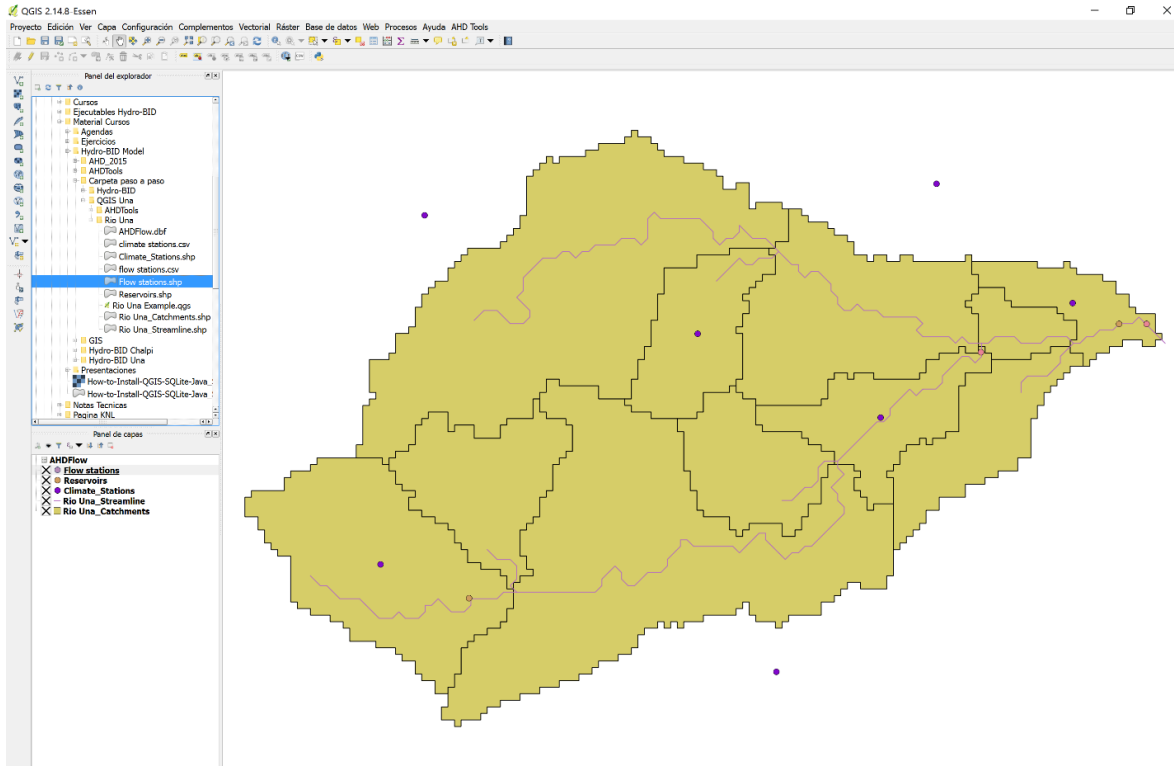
QGIS 2.14.8-Essen

Proyecto Edición Ver Capa Configuración Complementos Vectorial Ráster Base de datos Web Procesos Ayuda AHD Tools

Panel del explorador

Cursos
Ejecutables Hydro-BID
Material Cursos
Agendas
Ejercicios
Hydro-BID Model
AHD_2015
AHDTools
Carpeta paso a paso
Hydro-BID
QGIS Una
AHDTools
Rio Una
AHDFlow.dbf
climate stations.csv
Climate_Stations.shp
flow stations.csv
flow stations.shp
Reservoirs.shp
Rio Una Example.qgs
Rio Una_Catchments.shp
Rio Una_Streamline.shp
GIS
Hydro-BID Chalpi
Hydro-BID Una
Presentaciones
How-to-Install-QGIS-SQLite-Java_
How-to-Install-QGIS-SQLite-Java_
Notas Tecnicas
Pagina KNL

Panel de capas

AHDFlow
Flow stations
Reservoirs
Climate_Stations
Rio Una_Streamline
Rio Una_Catchments